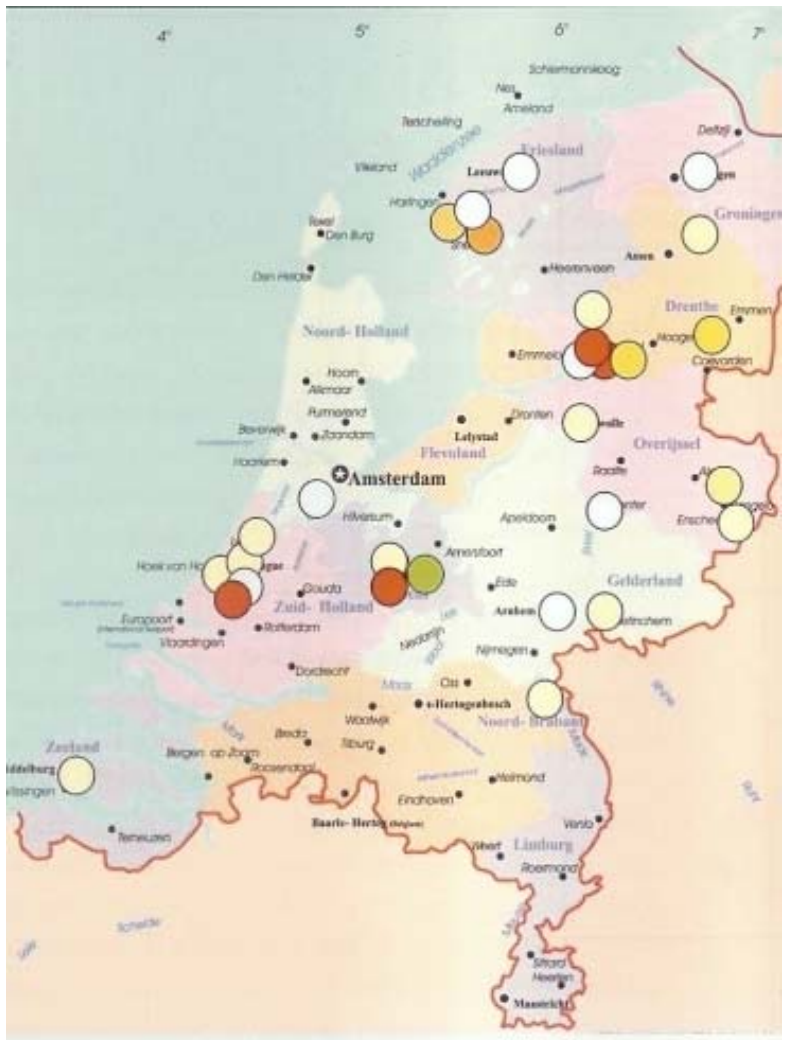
4°
5°
6°
7°
Schiermonnikoog
Nes
Ameland
Terschelling
Friesland
Vlieland
Waddenzee
Leeuw
Harlingen
Delfzijl
Groninge
Texel
Den Burg
Assen
Heerenveen
Den Helder
Noord- Holland
Drenthe
Emmen
Hoogev
Coevorden
Emmelo
Hoorn
Alkmaar
Purmerend
Dronten
Beverwijk
Zaandam
Lelystad
Zwolle
Overijssel
Flevoland
Haarlem
Amsterdam
Raalte
Almelo
Hilversum
Apeldoorn
Enschede
Deventer
Amersfoort
Hoek van Holland
Den Haag
Gouda
Ede
Gelderland
Europoort
Zuid- Holland
Arnhem
Doetinchem
Rotterdam
Vlaardingen
Nijmegen
Dordrecht
Maas
Oss
s-Hertogenbosch
Noord-Brabant
Waalwijk
Breda
Tilburg
Zeeland
Bergen op Zoom
Roosendaal
Helmond
Middelburg
Vlissingen
Eindhoven
Terneuzen
Baarle- Hertog (Belgium)
Weert
Limburg
Venlo
Roermond
Schelde
Sittard
Heerlen
Maastricht